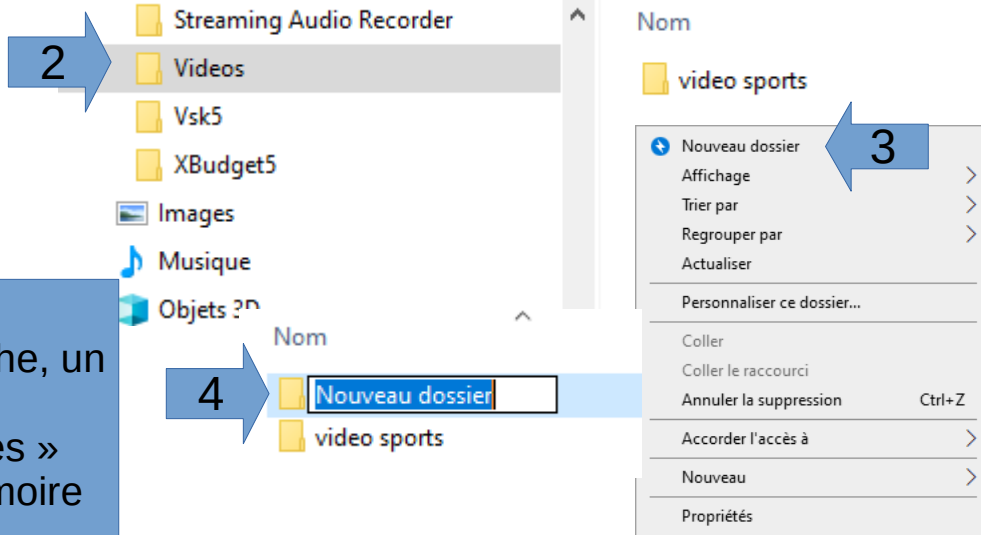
Streaming Audio Recorder
2
Videos
Vsk5
XBudget5
Images
Musique
Objets 3D

he, un
es »
moire

Nom
video sports

Nouveau dossier
3
Affichage
Trier par
Regrouper par
Actualiser
Personnaliser ce dossier...
Coller
Coller le raccourci
Annuler la suppression Ctrl+Z
Accorder l'accès à
Nouveau
Propriétés

Nom
4
Nouveau dossier
video sports